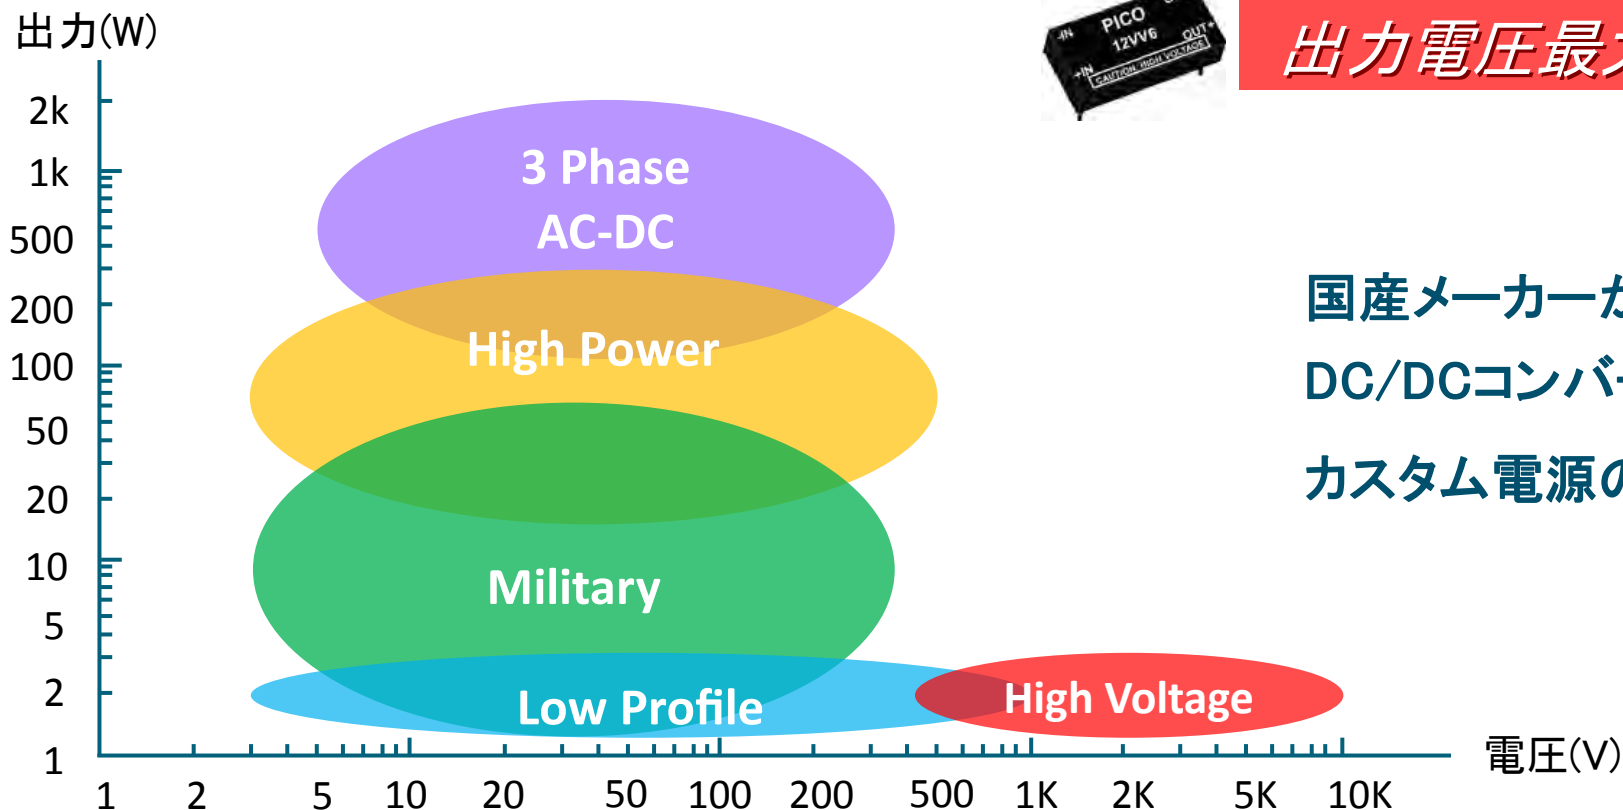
出力(W)

2k
1k
500
200
100
50
20
10
5
2
1

-IN PICO 12VV6 OUT+ +IN CAUTION HIGH VOLTAGE

出力電圧最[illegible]

3 Phase AC-DC

High Power

Military

Low Profile

High Voltage

国産メーカー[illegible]

DC/DCコンバ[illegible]

カスタム電源の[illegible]

1 2 5 10 20 50 100 200 500 1K 2K 5K 10K

電圧(V)